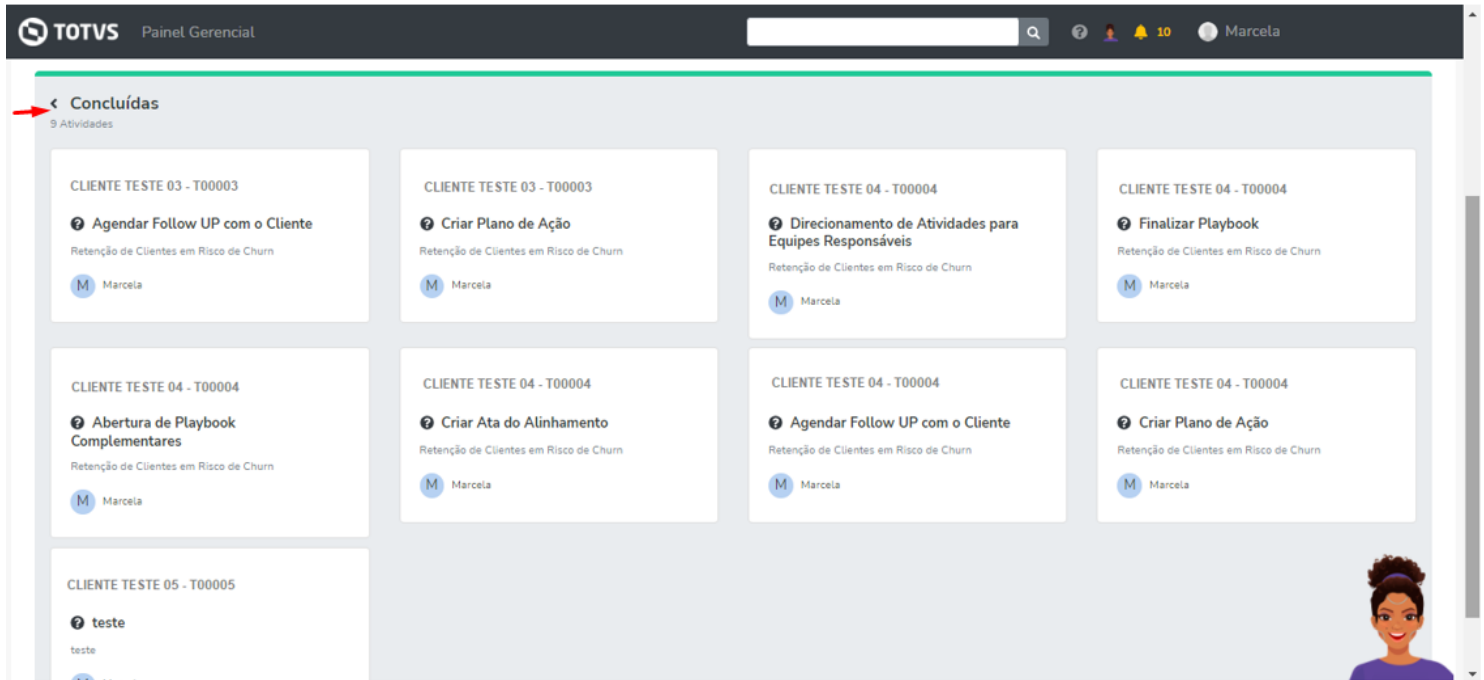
TOTVS Painel Gerencial

10 Marcela

‹ Concluídas
9 Atividades

CLIENTE TESTE 03 - T00003
Agendar Follow UP com o Cliente
Retenção de Clientes em Risco de Churn
M Marcela

CLIENTE TESTE 03 - T00003
Criar Plano de Ação
Retenção de Clientes em Risco de Churn
M Marcela

CLIENTE TESTE 04 - T00004
Direcionamento de Atividades para Equipes Responsáveis
Retenção de Clientes em Risco de Churn
M Marcela

CLIENTE TESTE 04 - T00004
Finalizar Playbook
Retenção de Clientes em Risco de Churn
M Marcela

CLIENTE TESTE 04 - T00004
Abertura de Playbook Complementares
Retenção de Clientes em Risco de Churn
M Marcela

CLIENTE TESTE 04 - T00004
Criar Ata do Alinhamento
Retenção de Clientes em Risco de Churn
M Marcela

CLIENTE TESTE 04 - T00004
Agendar Follow UP com o Cliente
Retenção de Clientes em Risco de Churn
M Marcela

CLIENTE TESTE 04 - T00004
Criar Plano de Ação
Retenção de Clientes em Risco de Churn
M Marcela

CLIENTE TESTE 05 - T00005
teste
teste
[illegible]